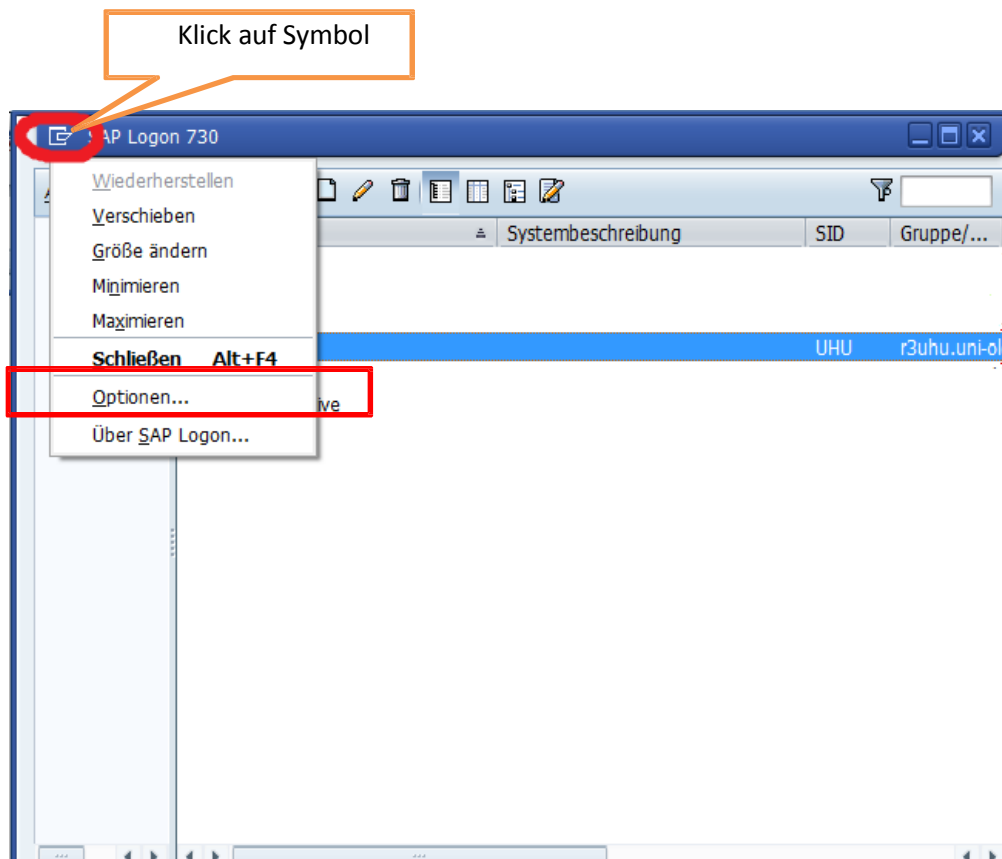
Klick auf Symbol

SAP Logon 730

Wiederherstellen
Verschieben
Größe ändern
Minimieren
Maximieren
Schließen Alt+F4
Optionen...
Über SAP Logon...

Systembeschreibung | SID | Gruppe/...

UHU r3uhu.uni-ol

ive